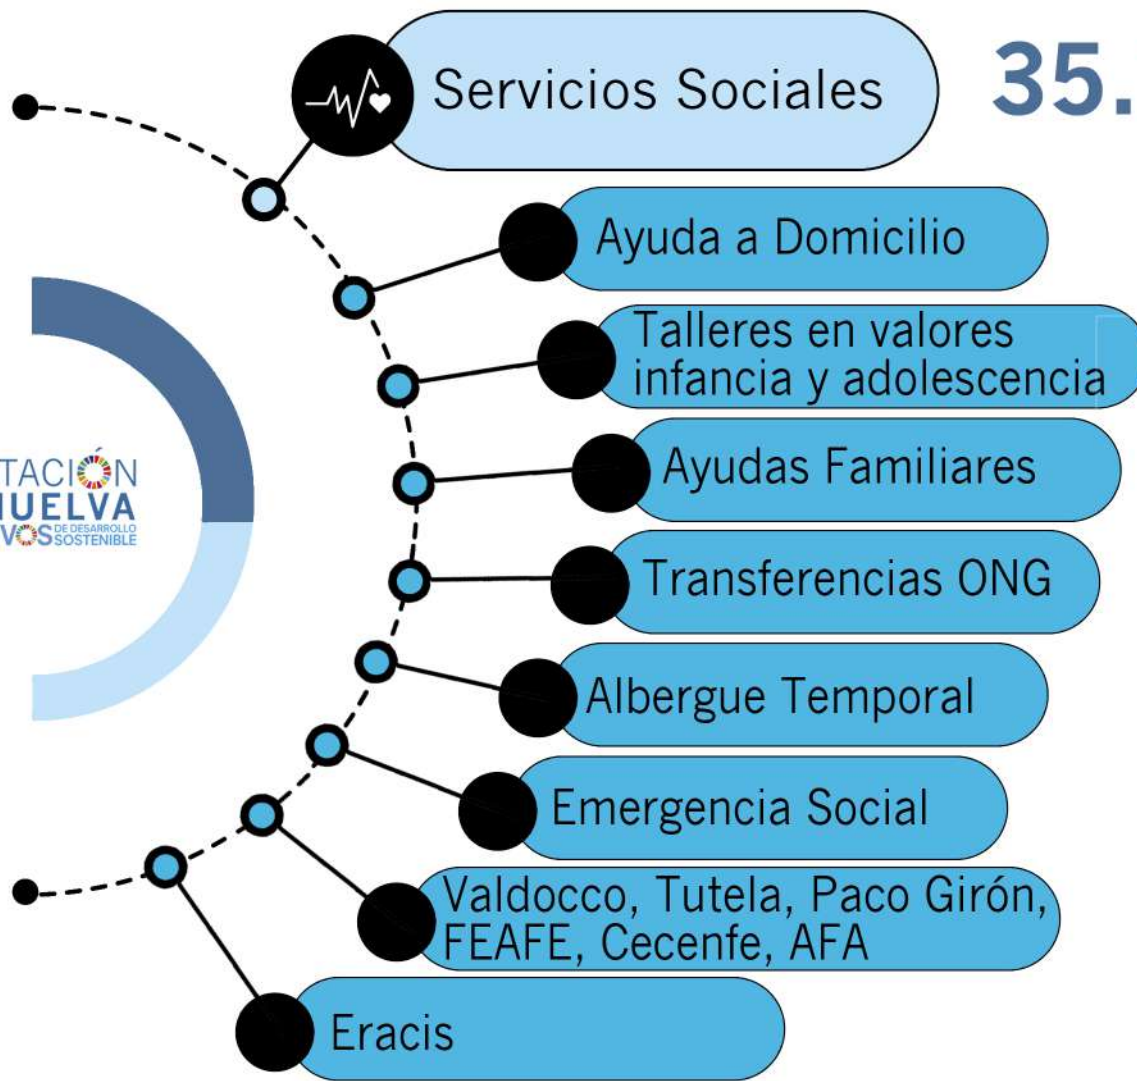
Servicios Sociales

35.

Ayuda a Domicilio

Talleres en valores infancia y adolescencia

Ayudas Familiares

Transferencias ONG

Albergue Temporal

Emergencia Social

Valdocco, Tutela, Paco Girón, FEAFE, Cecenfe, AFA

Eracis

TACIÓN
UELVA
VOS DE DESARROLLO SOSTENIBLE